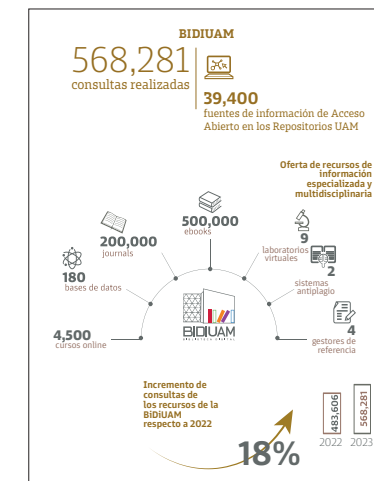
BIDIUAM

568,281
consultas realizadas

39,400
fuentes de información de Acceso Abierto en los Repositorios UAM

Oferta de recursos de información especializada y multidisciplinaria

500,000
ebooks

200,000
journals

180
bases de datos

4,500
cursos online

9
laboratorios virtuales

2
sistemas antiplagio

4
gestores de referencia

BIDIUAM
BIBLIOTECA DIGITAL

Incremento de consultas de los recursos de la BIDIUAM respecto a 2022

18%

483,606
2022

568,281
2023